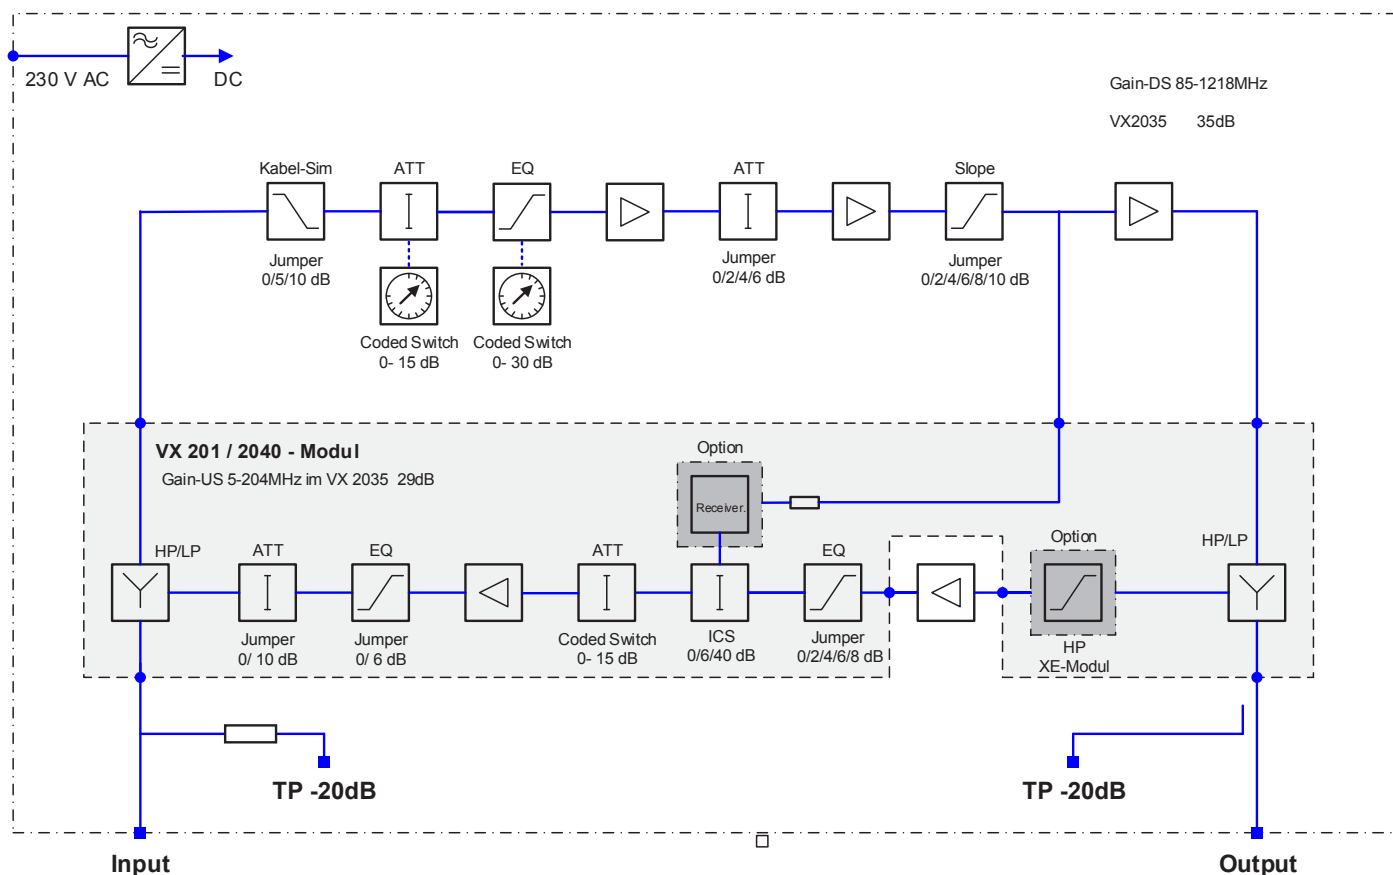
230 V AC
DC

Gain-DS 85-1218MHz
VX2035 35dB

Kabel-Sim
Jumper
0/5/10 dB

ATT
Coded Switch
0- 15 dB

EQ
Coded Switch
0- 30 dB

ATT
Jumper
0/2/4/6 dB

Slope
Jumper
0/2/4/6/8/10 dB

VX 201 / 2040 - Modul
Gain-US 5-204MHz im VX 2035 29dB

Option
Receiver.

HP/LP

ATT
Jumper
0/ 10 dB

EQ
Jumper
0/ 6 dB

ATT
Coded Switch
0- 15 dB

ICS
0/6/40 dB

EQ
Jumper
0/2/4/6/8 dB

Option
HP
XE-Modul

HP/LP

TP -20dB

TP -20dB

Input

Output